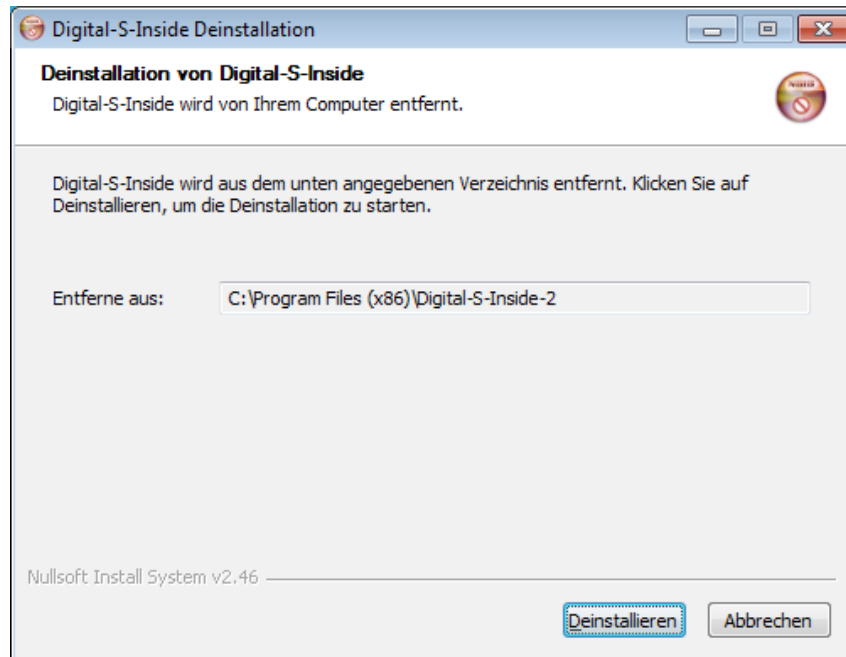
Digital-S-Inside Deinstallation

Deinstallation von Digital-S-Inside
Digital-S-Inside wird von Ihrem Computer entfernt.

Digital-S-Inside wird aus dem unten angegebenen Verzeichnis entfernt. Klicken Sie auf Deinstallieren, um die Deinstallation zu starten.

Entferne aus: C:\Program Files (x86)\Digital-S-Inside-2

Nullsoft Install System v2.46

Deinstallieren Abbrechen